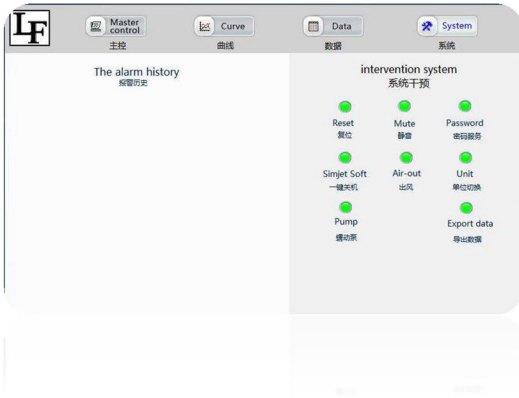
LF

Master control
主控

Curve
曲线

Data
数据

System
系统

The alarm history
报警历史

intervention system
系统干预

Reset
复位

Mute
静音

Password
密码服务

Simjet Soft
一键关机

Air-out
出风

Unit
单位切换

Pump
蠕动泵

Export data
导出数据